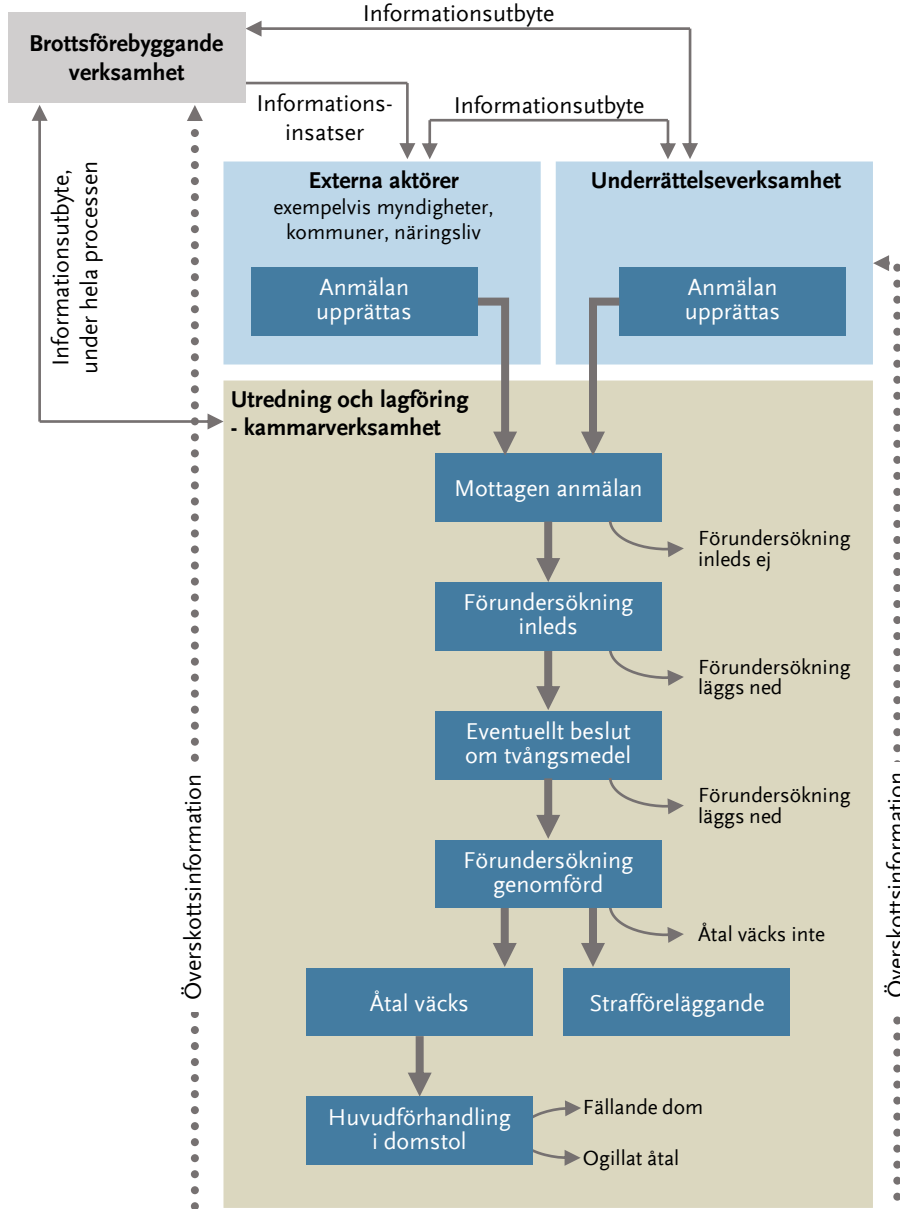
Informationsutbyte

Brottsförebyggande verksamhet

Informationsinsatser

Informationsutbyte

Informationsutbyte, under hela processen

Externa aktörer
exempelvis myndigheter, kommuner, näringsliv

Anmälan upprättas

Underrättelseverksamhet

Anmälan upprättas

Utredning och lagföring - kammarverksamhet

Mottagen anmälan

Förundersökning inleds ej

Förundersökning inleds

Förundersökning läggs ned

Eventuellt beslut om tvångsmedel

Förundersökning läggs ned

Förundersökning genomförd

Åtal väcks inte

Åtal väcks

Strafföreläggande

Huvudförhandling i domstol

Fällande dom

Ogillat åtal

Överskottsinformation

Överskottsinformation